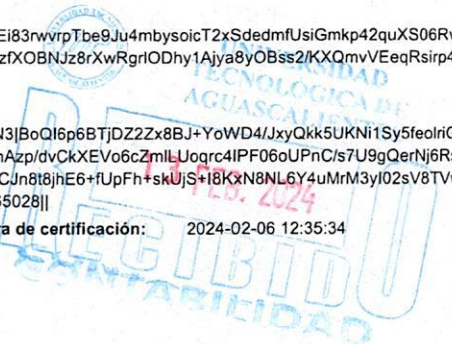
Ei83rwvrpTbe9Ju4mbysoicT2xSdedmfUsiGmkp42quXS06Rv
zfXOBNJz8rXwRgrlODhy1Ajya8yOBss2/KXQmvVEeqRsirp4

UNIVERSIDAD
TECNOLÓGICA DE
AGUASCALIENTES

N3|BoQl6p6BTjDZ2Zx8BJ+YoWD4/JxyQkk5UKNi1Sy5feolriC
nAzp/dvCkXEVo6cZmlLUoqrc4IPF06oUPnC/s7U9gQerNj6Rs
CJn8t8jhE6+fUpFh+skUjS+I8KxN8NL6Y4uMrM3yl02sV8TV
35028||

13 FEB. 2024

a de certificación: 2024-02-06 12:35:34

RECIBIDO
CONTABILIDAD